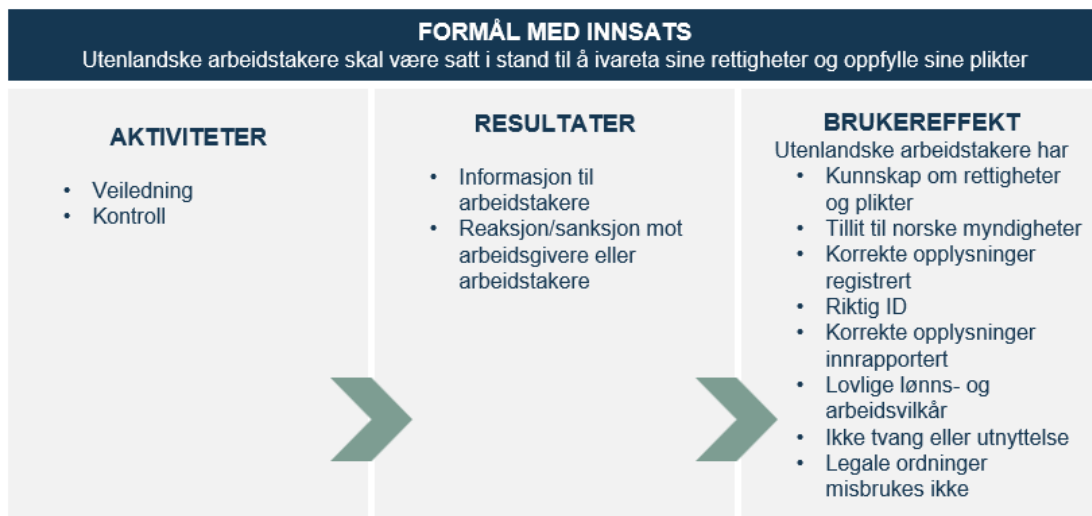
FORMÅL MED INNSATS
Utenlandske arbeidstakere skal være satt i stand til å ivareta sine rettigheter og oppfylle sine plikter

AKTIVITETER

- Veiledning
- Kontroll

RESULTATER

- Informasjon til arbeidstakere
- Reaksjon/sanksjon mot arbeidsgivere eller arbeidstakere

BRUKEREFFEKT
Utenlandske arbeidstakere har

- Kunnskap om rettigheter og plikter
- Tillit til norske myndigheter
- Korrekte opplysninger registrert
- Riktig ID
- Korrekte opplysninger innrapportert
- Lovlige lønns- og arbeidsvilkår
- Ikke tvang eller utnyttelse
- Legale ordninger misbrukes ikke